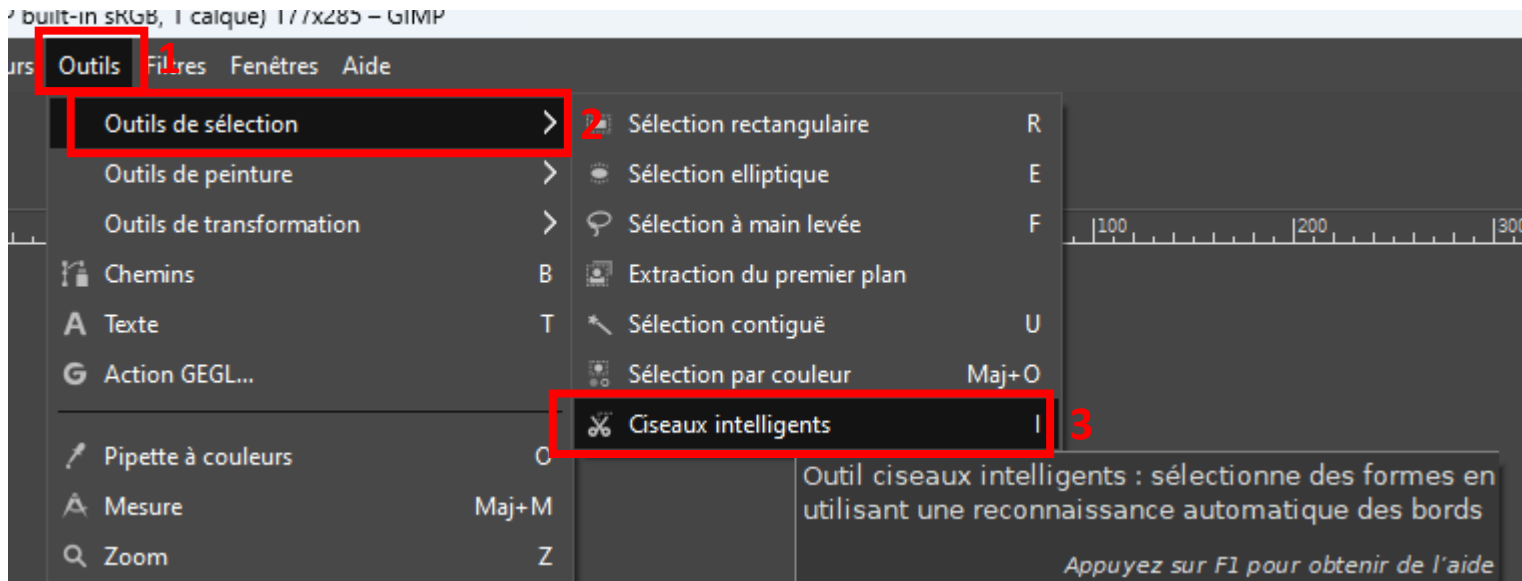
? built-in sRGB, 1 calque) 177x285 – GIMP

urs Outils 1 Filtres Fenêtres Aide

Outils de sélection 2
Outils de peinture
Outils de transformation
Chemins B
Texte T
Action GEGL...
Pipette à couleurs O
Mesure Maj+M
Zoom Z

Sélection rectangulaire R
Sélection elliptique E
Sélection à main levée F
Extraction du premier plan
Sélection contiguë U
Sélection par couleur Maj+O
Ciseaux intelligents I 3

100 200 300

Outil ciseaux intelligents : sélectionne des formes en utilisant une reconnaissance automatique des bords

Appuyez sur F1 pour obtenir de l'aide